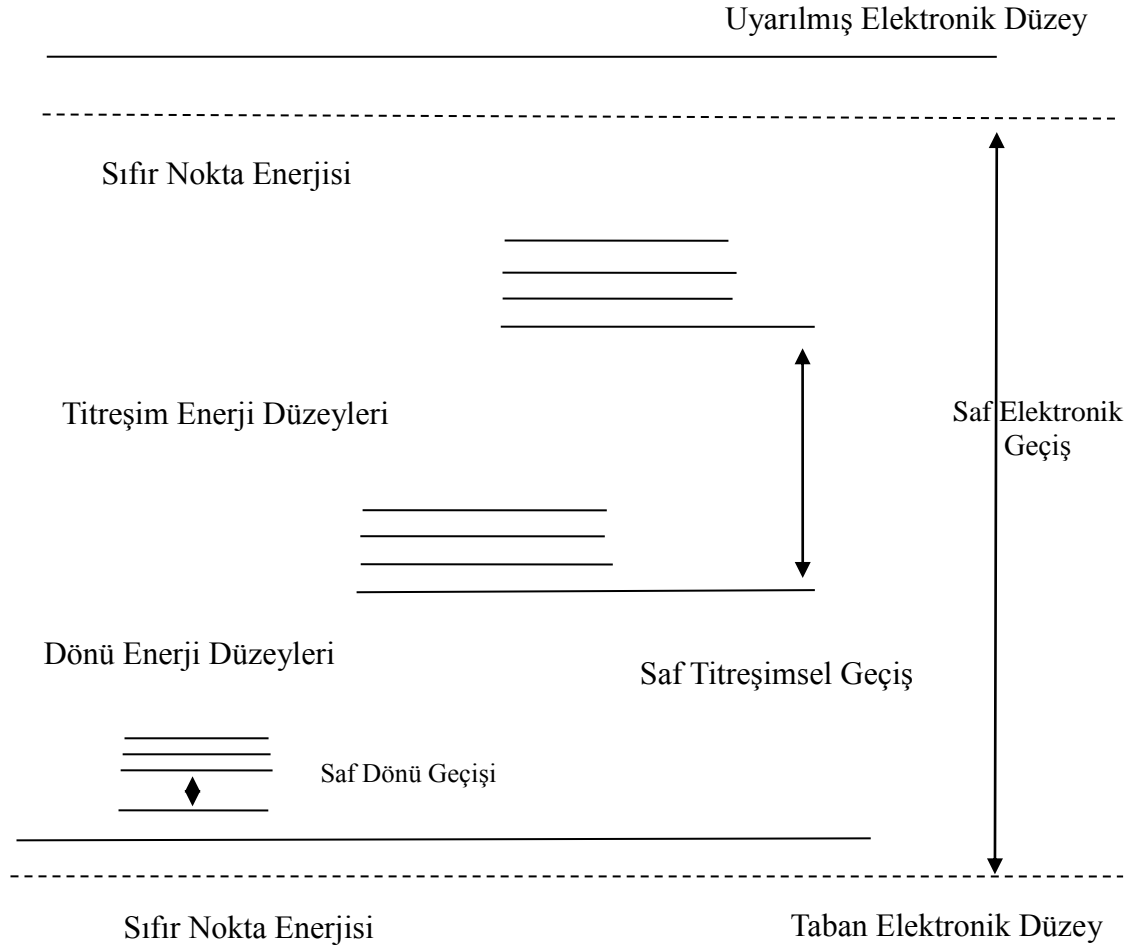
Uyarılmış Elektronik Düzey

Sıfır Nokta Enerjisi

Titreşim Enerji Düzeyleri

Saf Elektronik Geçiş

Dönü Enerji Düzeyleri

Saf Titreşimsel Geçiş

Saf Dönü Geçişi

Sıfır Nokta Enerjisi

Taban Elektronik Düzey